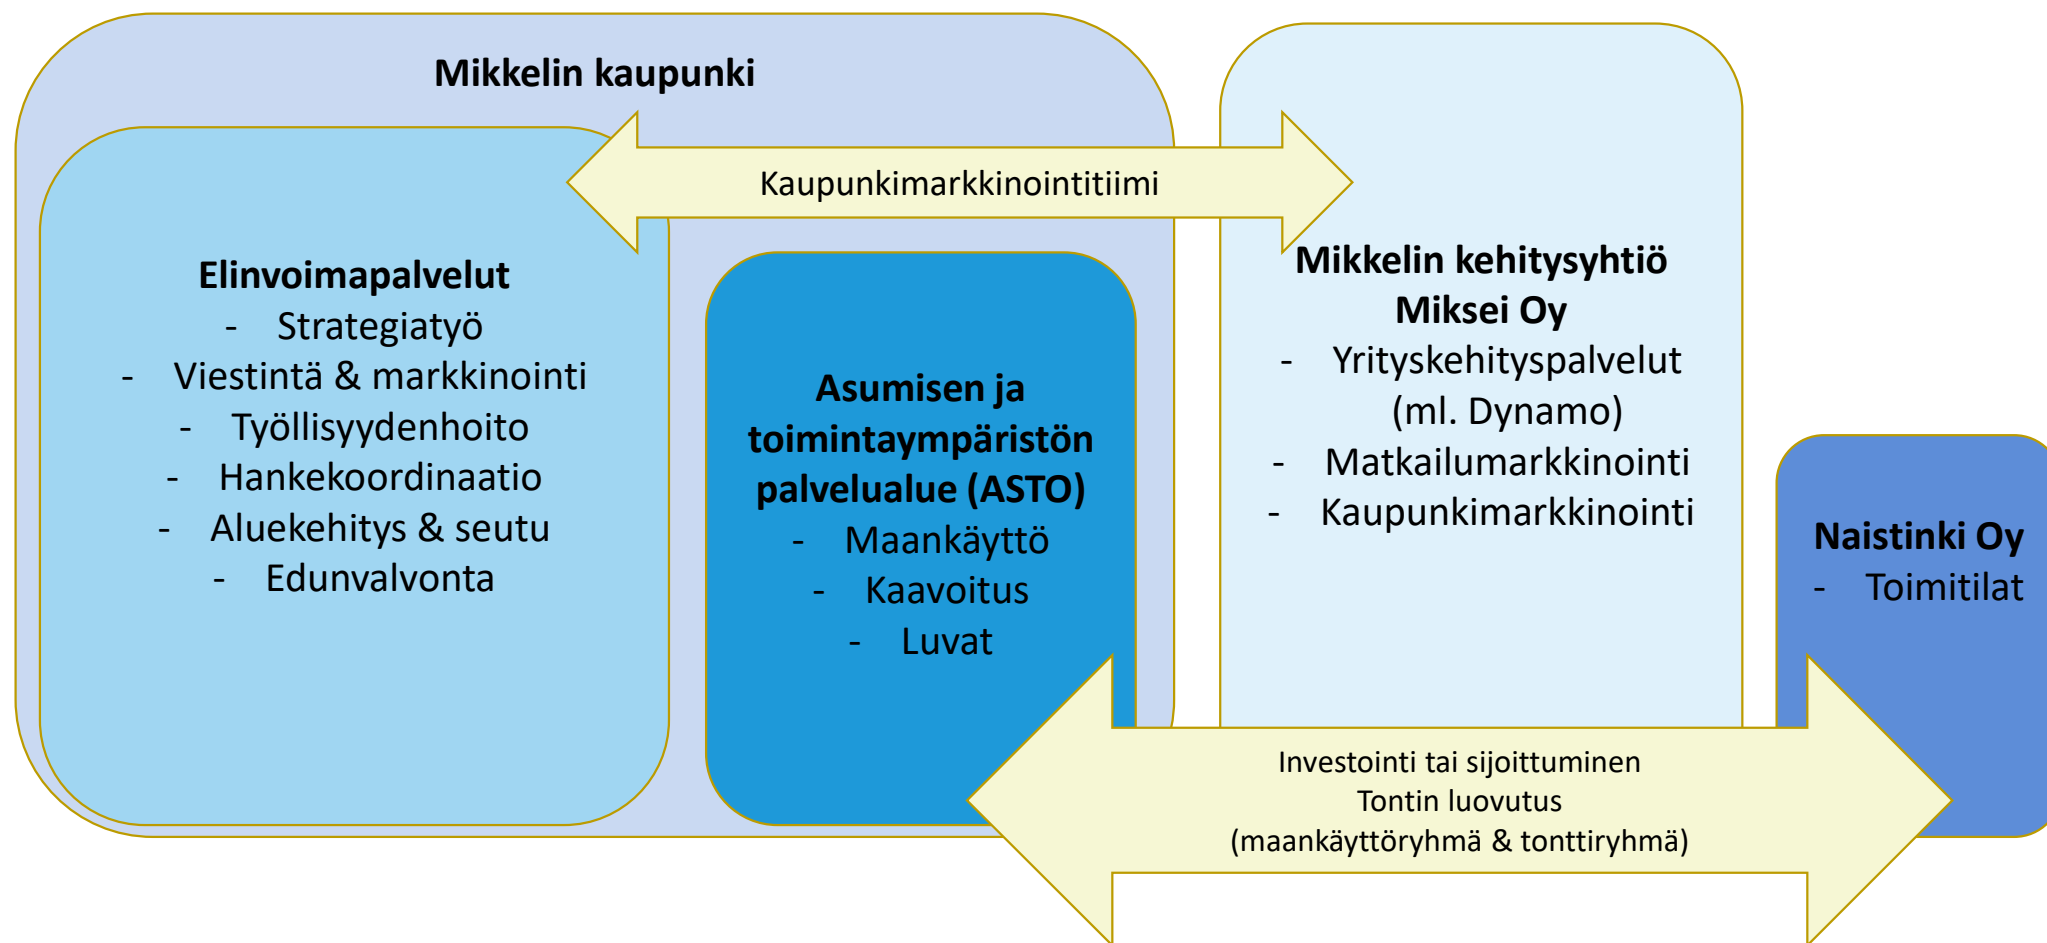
Mikkelin kaupunki

Kaupunkimarkkinointitiimi

Elinvoimapalvelut
- Strategiatyö
- Viestintä & markkinointi
- Työllisyydenhoito
- Hankekoordinaatio
- Aluekehitys & seutu
- Edunvalvonta

Asumisen ja toimintaympäristön palvelualue (ASTO)
- Maankäyttö
- Kaavoitus
- Luvat

Mikkelin kehitysyhtiö Miksei Oy
- Yrityskehityspalvelut (ml. Dynamo)
- Matkailumarkkinointi
- Kaupunkimarkkinointi

Naistinki Oy
- Toimitilat

Investointi tai sijoittuminen
Tontin luovutus
(maankäyttöryhmä & tonttiryhmä)